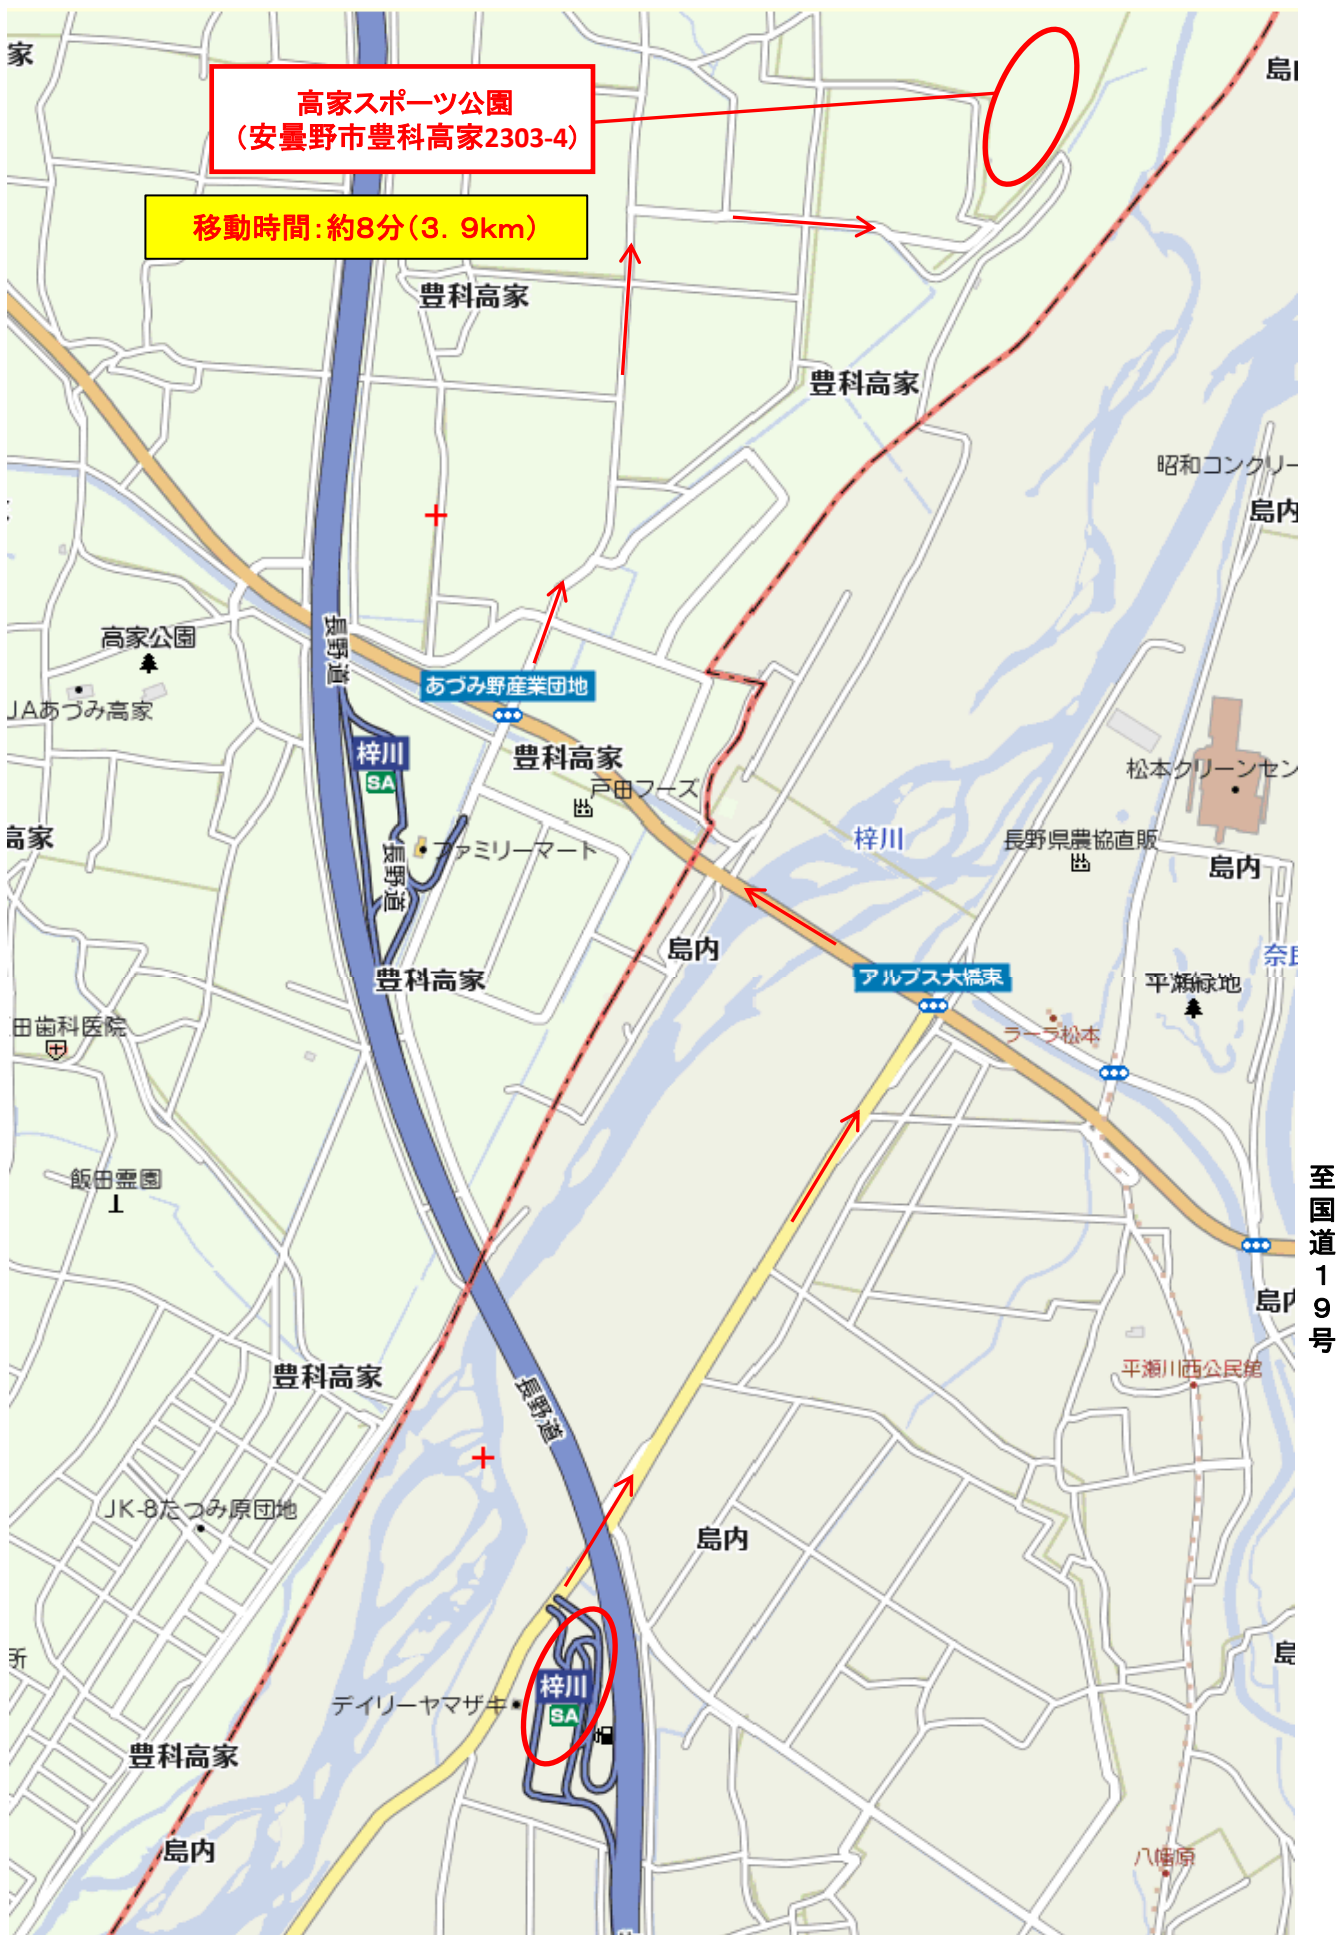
家

高家スポーツ公園
（安曇野市豊科高家2303-4）

移動時間：約8分（3．9km）

島

豊科高家

豊科高家

昭和コンクリー

島内

高家公園

JAあづみ高家

長野道

あづみ野産業団地

梓川
SA

豊科高家

戸田フーズ

松本クリーンセン

梓川

長野県農協直販

島内

高家

ファミリーマート

長野道

島内

奈

豊科高家

アルプス大橋東

平瀬緑地

田歯科医院

ラーラ松本

飯田霊園

至国道19号

島内

豊科高家

平瀬川西公民館

長野道

JK-8たつみ原団地

島内

島

梓川
SA

デイリーヤマザキ

豊科高家

島内

八幡原